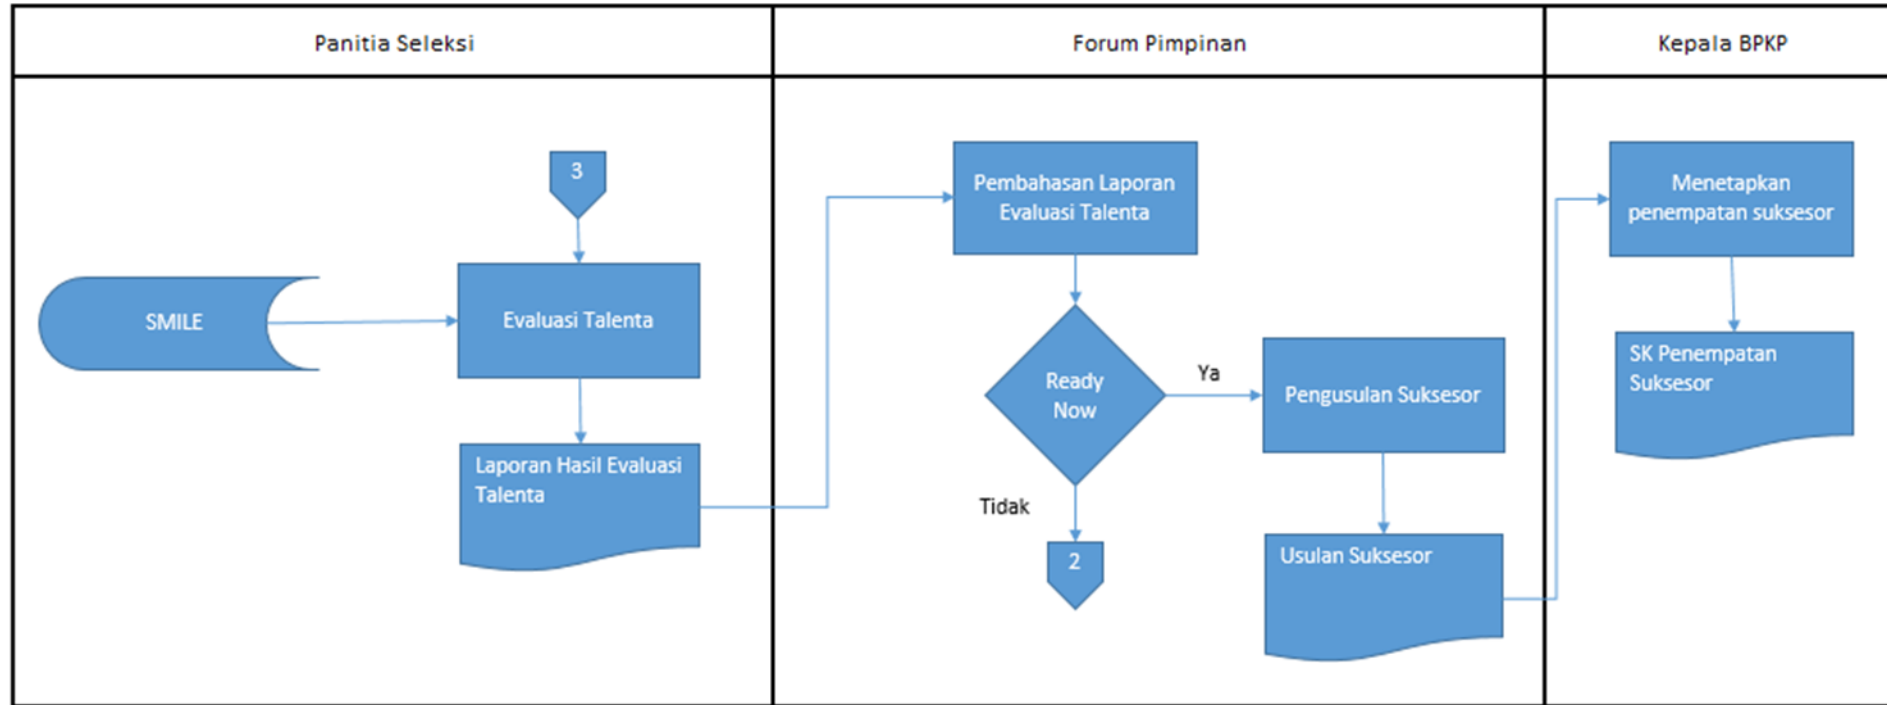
| Panitia Seleksi | Forum Pimpinan | Kepala BPKP |
|---|---|---|

3

SMILE

Evaluasi Talenta

Laporan Hasil Evaluasi Talenta

Pembahasan Laporan Evaluasi Talenta

Ready Now

Ya

Tidak

2

Pengusulan Suksesor

Usulan Suksesor

Menetapkan penempatan suksesor

SK Penempatan Suksesor